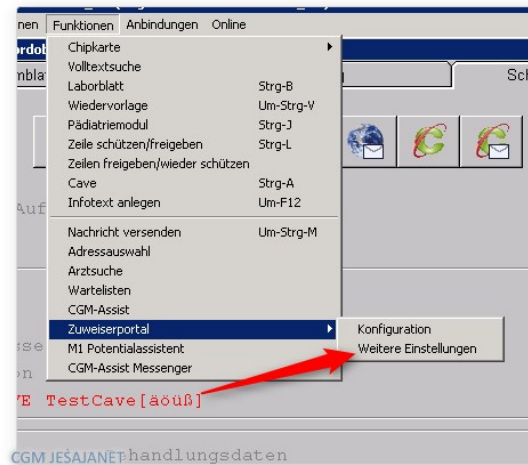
nen Funktionen Anbindungen Online

ordob

nbla

Sch

Auf

sse

on

VE TestCave[äöüß]

CGM JESAJANET handlungsdaten

Chipkarte
Volltextsuche
Laborblatt Strg-B
Wiedervorlage Um-Strg-V
Pädiatriemodul Strg-J
Zeile schützen/freigeben Strg-L
Zeilen freigeben/wieder schützen
Cave Strg-A
Infotext anlegen Um-F12
Nachricht versenden Um-Strg-M
Adressauswahl
Arztsuche
Wartelisten
CGM-Assist
Zuweiserportal
M1 Potentialassistent
CGM-Assist Messenger

Konfiguration
Weitere Einstellungen